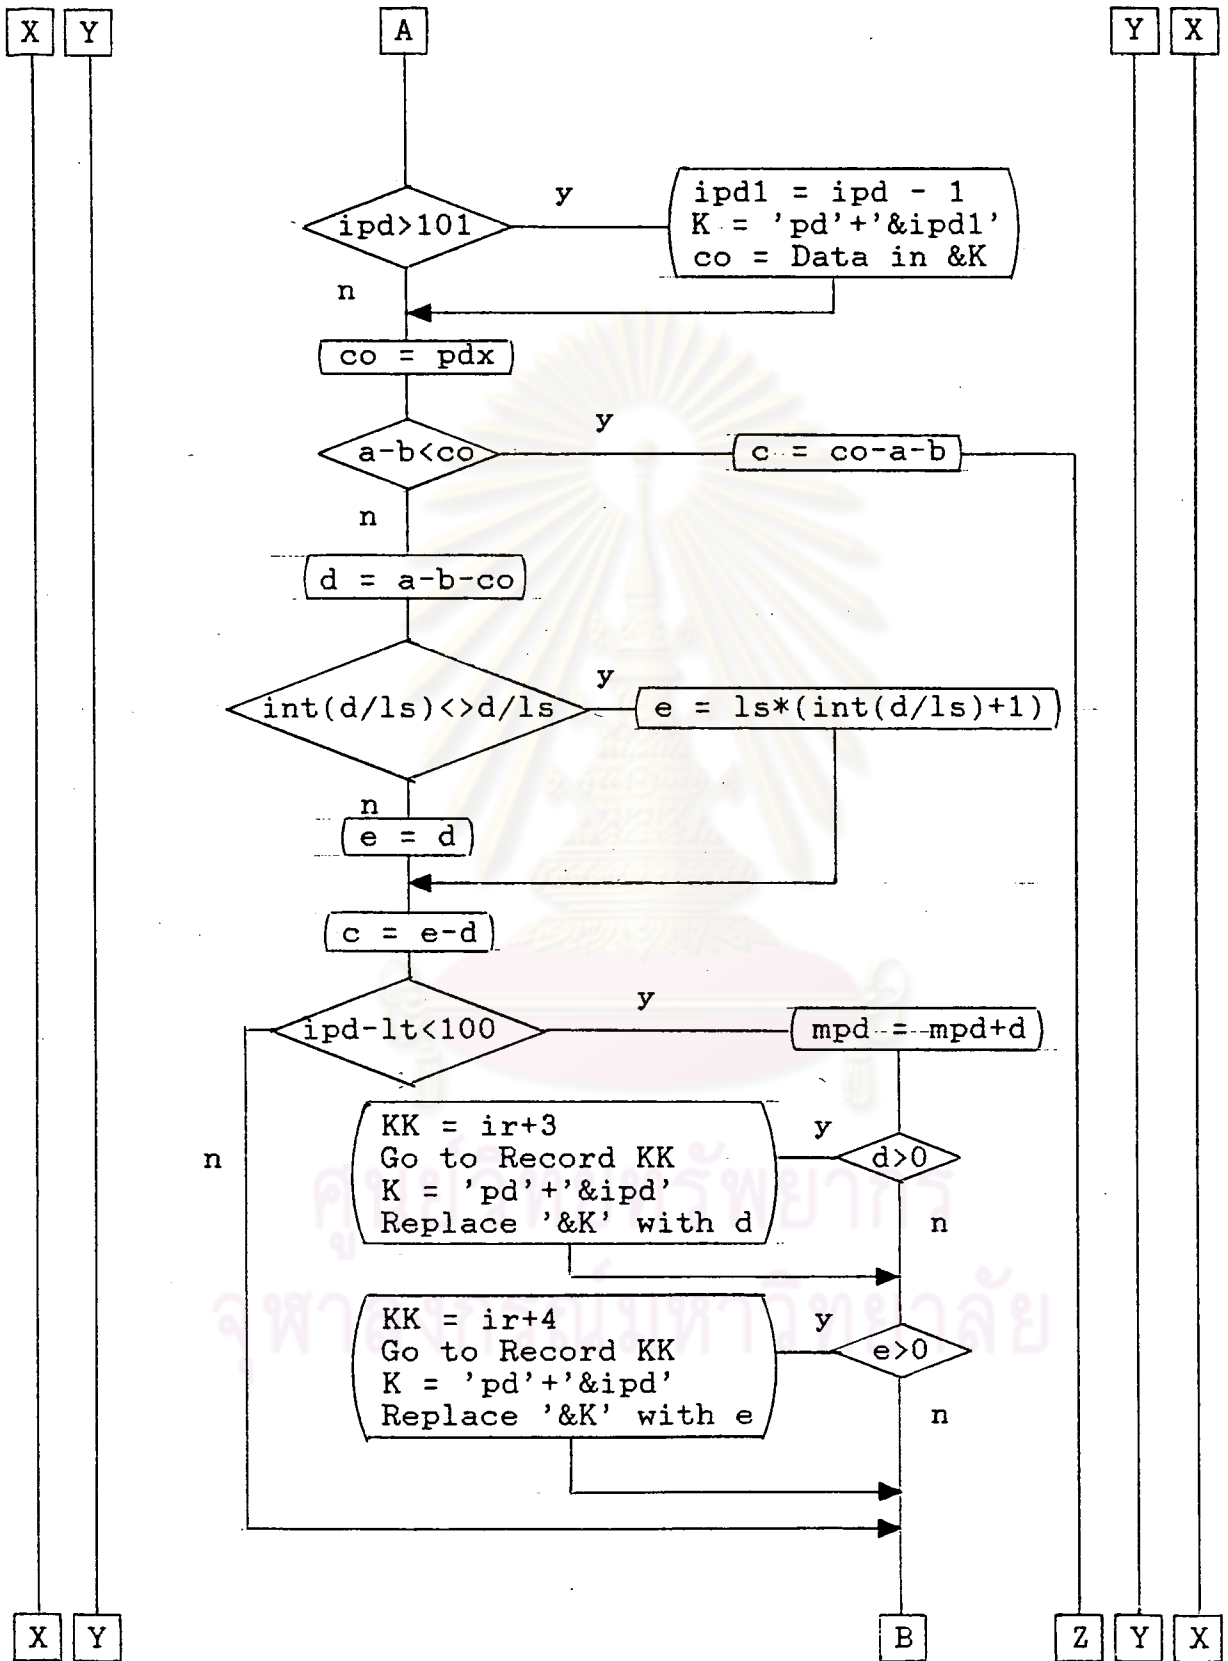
X Y A Y X

ipd>101

y

ipd1 = ipd - 1
K = 'pd'+'&ipd1'
co = Data in &K

n

co = pdx

a-b<co

y

c = co-a-b

n

d = a-b-co

int(d/ls)<>d/ls

y

e = ls*(int(d/ls)+1)

n

e = d

c = e-d

ipd-lt<100

y

mpd = mpd+d

n

KK = ir+3
Go to Record KK
K = 'pd'+'&ipd'
Replace '&K' with d

y

d>0

n

KK = ir+4
Go to Record KK
K = 'pd'+'&ipd'
Replace '&K' with e

y

e>0

n

X Y B Z Y X

ศูนย์วิทยทรัพยากร
จุฬาลงกรณ์มหาวิทยาลัย